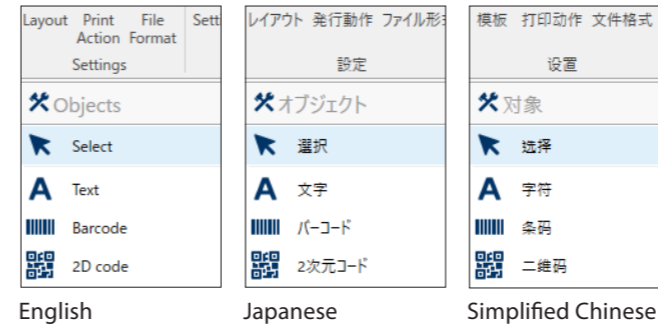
Layout Print Action File Format Sett
Settings
Objects
Select
Text
Barcode
2D code
English

レイアウト 発行動作 ファイル形式
設定
オブジェクト
選択
文字
バーコード
2次元コード
Japanese

模板 打印动作 文件格式
设置
对象
选择
字符
条码
二维码
Simplified Chinese